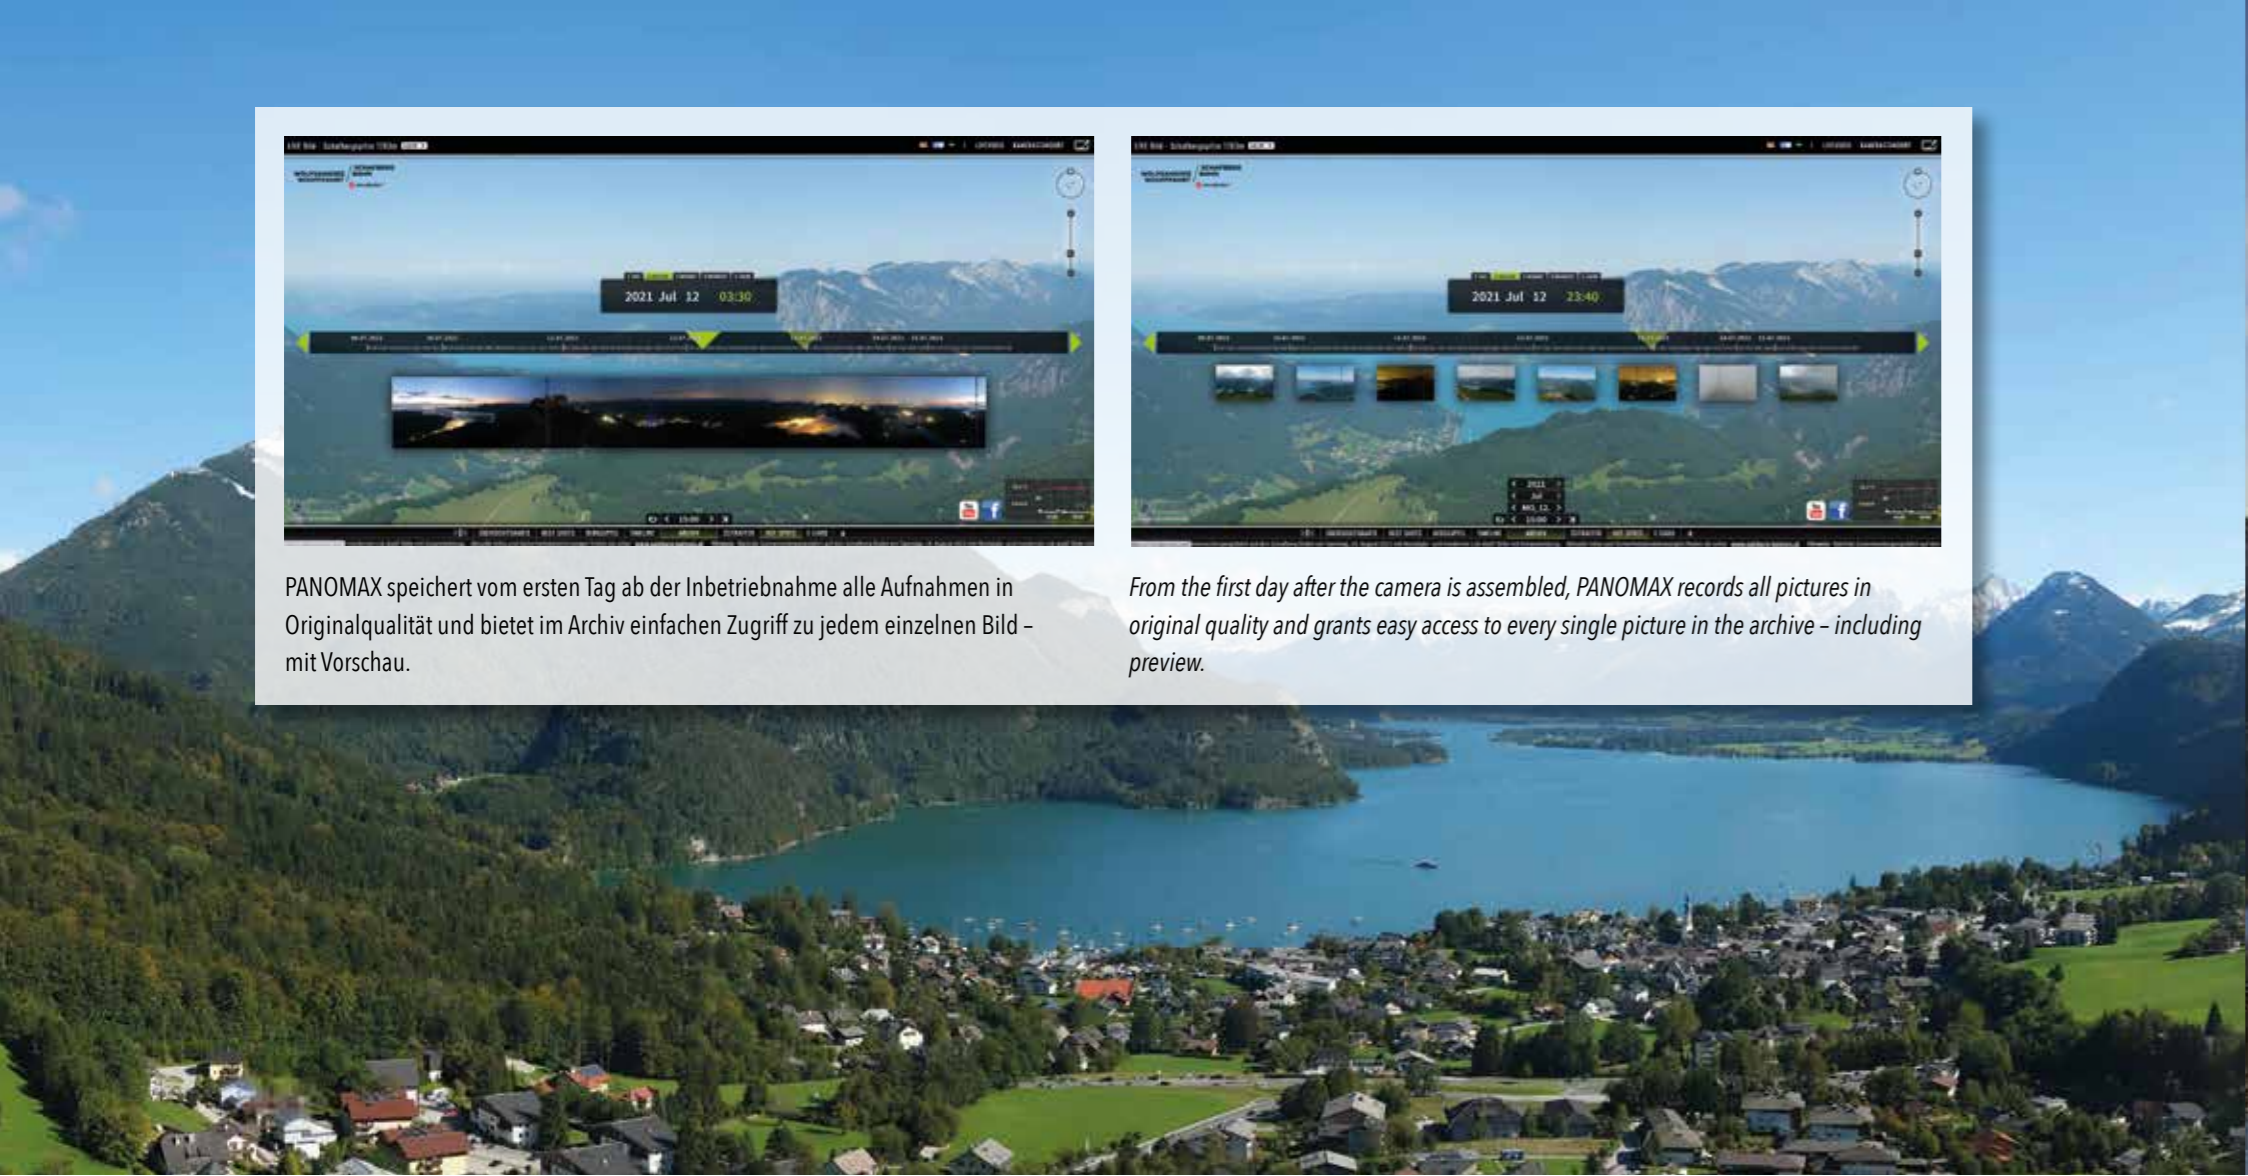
2021 Jul 12 03:30

2021 Jul 12 23:40

PANOMAX speichert vom ersten Tag ab der Inbetriebnahme alle Aufnahmen in Originalqualität und bietet im Archiv einfachen Zugriff zu jedem einzelnen Bild – mit Vorschau.

From the first day after the camera is assembled, PANOMAX records all pictures in original quality and grants easy access to every single picture in the archive – including preview.